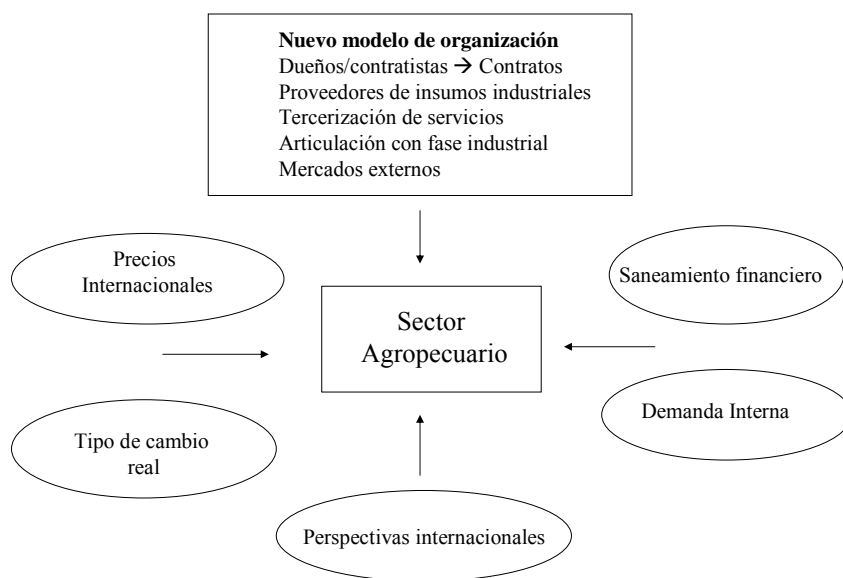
**Nuevo modelo de organización**
Dueños/contratistas → Contratos
Proveedores de insumos industriales
Tercerización de servicios
Articulación con fase industrial
Mercados externos

Precios Internacionales

Saneamiento financiero

Sector Agropecuario

Demanda Interna

Tipo de cambio real

Perspectivas internacionales